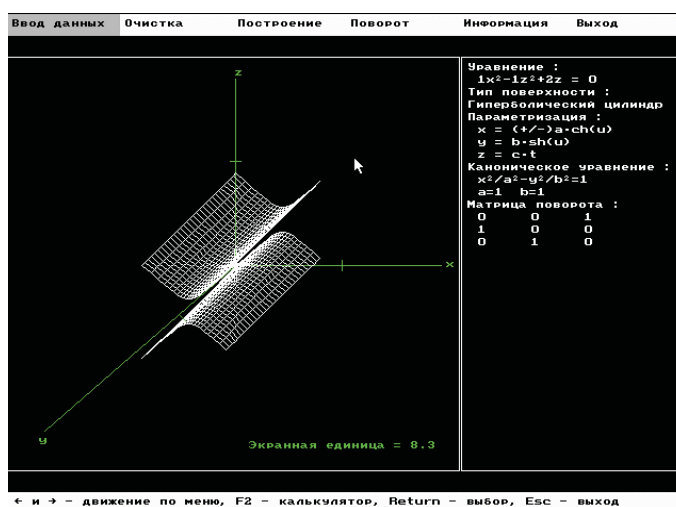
Ввод данных Очистка Построение Поворот Информация Выход

z

x

y

Экранная единица = 8.3

Уравнение :
$1x^2-1z^2+2z = 0$
Тип поверхности :
Гиперболический цилиндр
Параметризация :
x = (+/-)a·ch(u)
y = b·sh(u)
z = c·t
Каноническое уравнение :
$x^2/a^2-y^2/b^2=1$
a=1 b=1
Матрица поворота :

| | | |
|---|---|---|
| 0 | 0 | 1 |
| 1 | 0 | 0 |
| 0 | 1 | 0 |

← и → – движение по меню, F2 – калькулятор, Return – выбор, Esc – выход